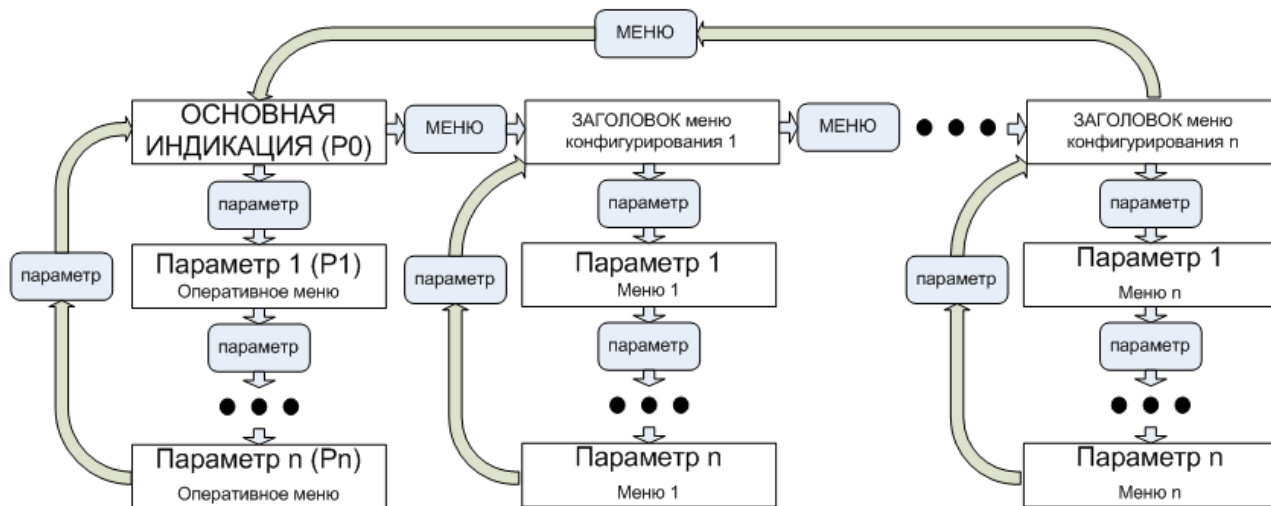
МЕНЮ

ОСНОВНАЯ ИНДИКАЦИЯ (P0)

МЕНЮ

ЗАГОЛОВОК меню конфигурирования 1

МЕНЮ

ЗАГОЛОВОК меню конфигурирования n

параметр

параметр

параметр

параметр

Параметр 1 (P1)
Оперативное меню

параметр

Параметр 1
Меню 1

параметр

Параметр 1
Меню n

параметр

параметр

параметр

Параметр n (Pn)
Оперативное меню

Параметр n
Меню 1

Параметр n
Меню n